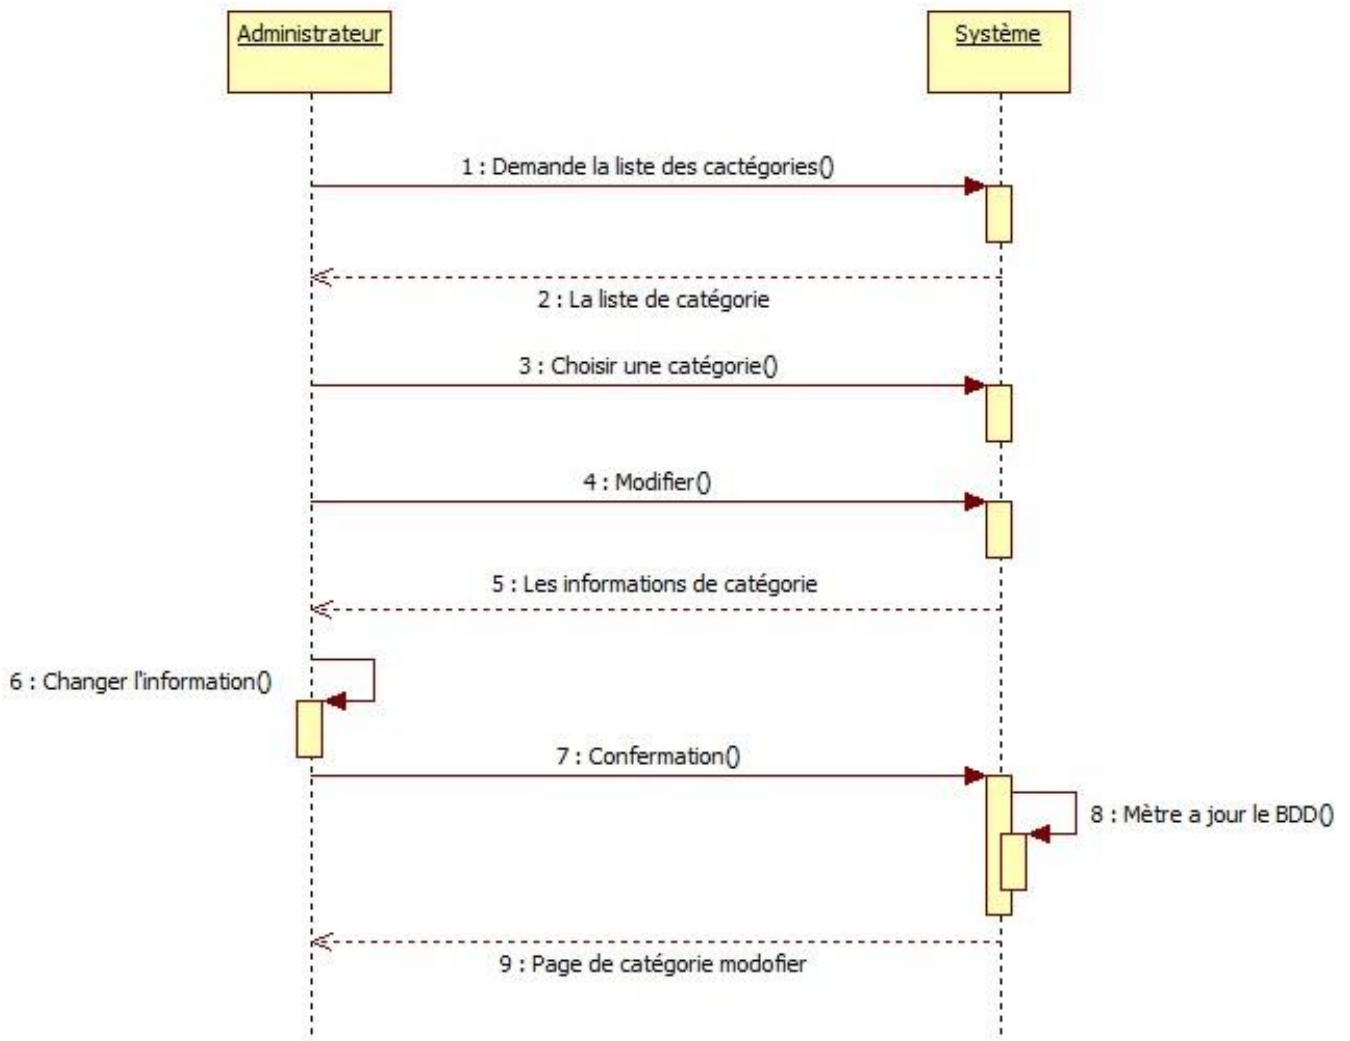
Administrateur

Système

1 : Demande la liste des cactégories()

2 : La liste de catégorie

3 : Choisir une catégorie()

4 : Modifier()

5 : Les informations de catégorie

6 : Changer l'information()

7 : Confermation()

8 : Mètre a jour le BDD()

9 : Page de catégorie modofier